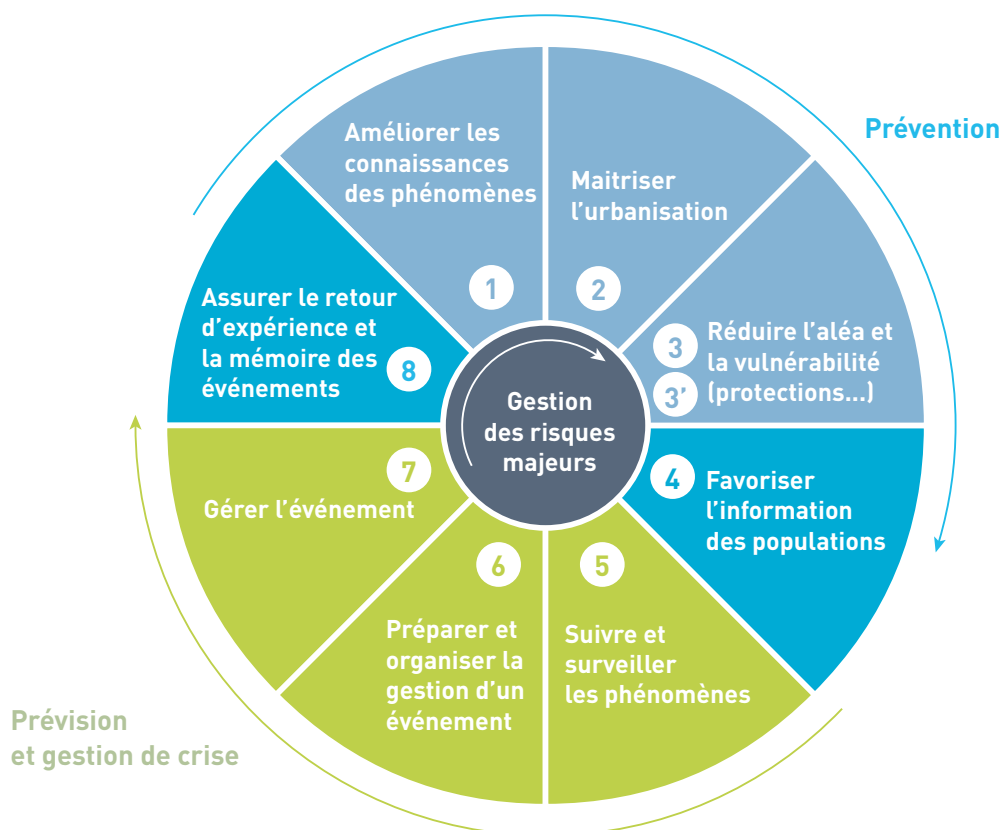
Prévention

Améliorer les connaissances des phénomènes

1

Maitriser l'urbanisation

2

3

3'

Réduire l'aléa et la vulnérabilité (protections...)

4

Favoriser l'information des populations

5

Suivre et surveiller les phénomènes

6

Préparer et organiser la gestion d'un événement

7

Gérer l'événement

8

Assurer le retour d'expérience et la mémoire des événements

Gestion des risques majeurs

Prévision et gestion de crise